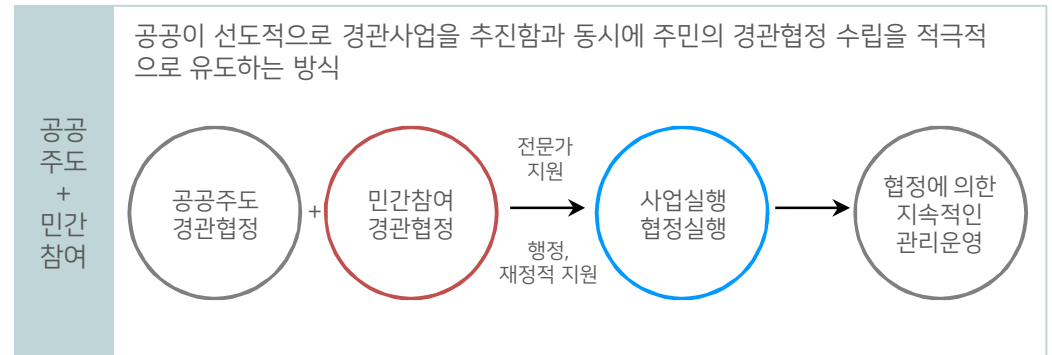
공공주도 + 민간참여

공공이 선도적으로 경관사업을 추진함과 동시에 주민의 경관협정 수립을 적극적으로 유도하는 방식

공공주도 경관협정

+

민간참여 경관협정

전문가 지원

행정, 재정적 지원

사업실행 협정실행

협정에 의한 지속적인 관리운영